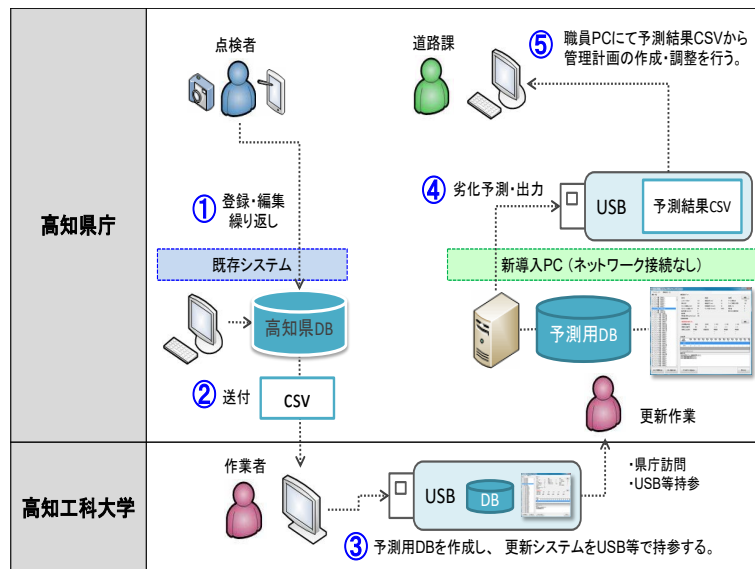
高知県庁

点検者

① 登録・編集 繰り返し

既存システム

高知県DB

② 送付

CSV

道路課

⑤ 職員PCにて予測結果CSVから管理計画の作成・調整を行う。

④ 劣化予測・出力

USB

予測結果CSV

新導入PC（ネットワーク接続なし）

予測用DB

更新作業

高知工科大学

作業者

USB

DB

・県庁訪問
・USB等持参

③ 予測用DBを作成し、更新システムをUSB等で持参する。